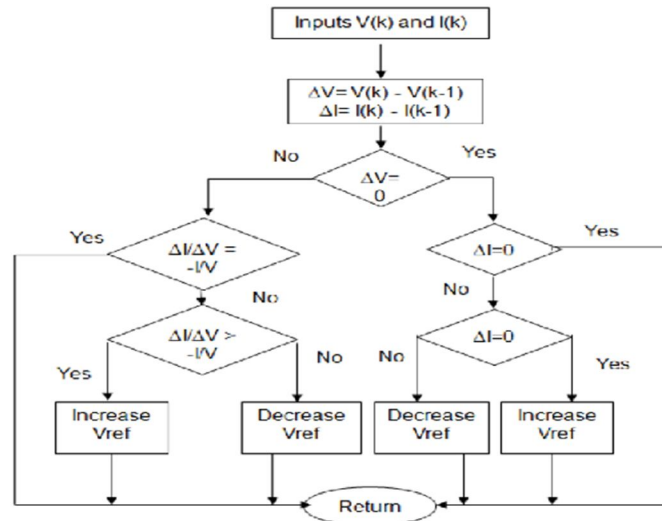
Inputs V(k) and I(k)

$\Delta V = V(k) - V(k-1)$
$\Delta I = I(k) - I(k-1)$

No

Yes

$\Delta V = 0$

Yes

$\Delta I/\Delta V = -I/V$

$\Delta I=0$

Yes

No

No

$\Delta I/\Delta V > -I/V$

$\Delta I=0$

No

No

Yes

Yes

Increase Vref

Decrease Vref

Decrease Vref

Increase Vref

Return